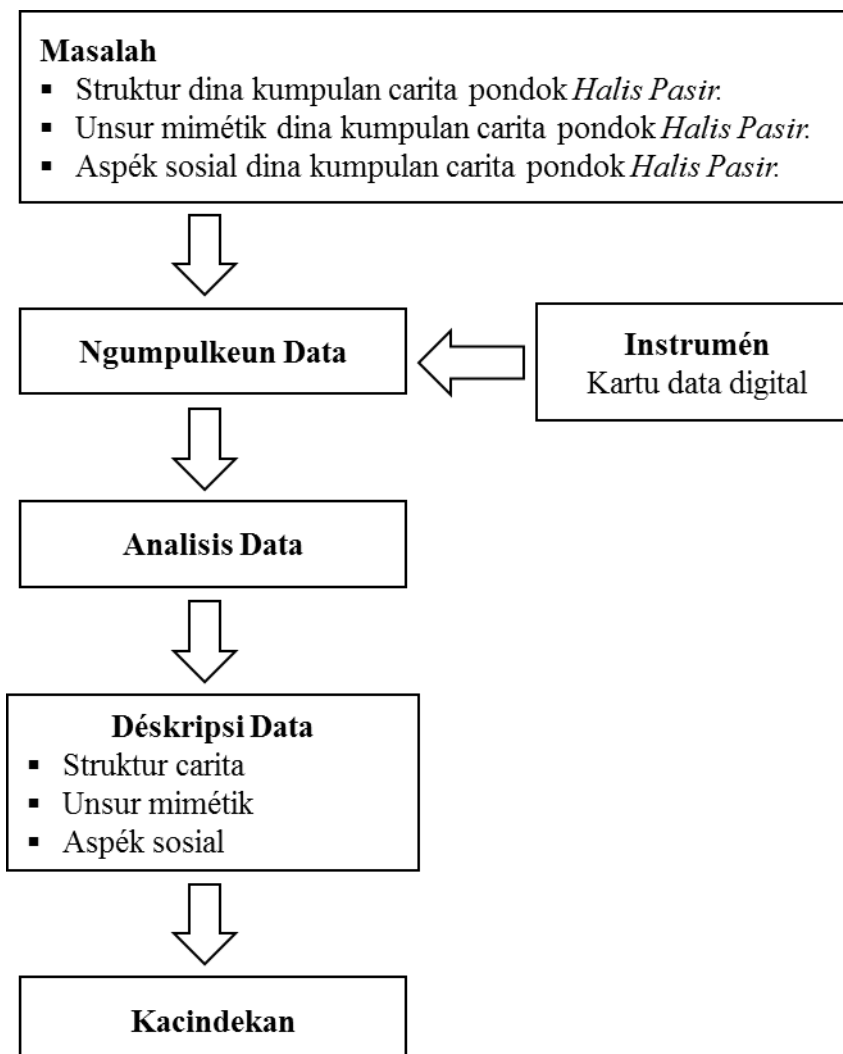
Masalah
- Struktur dina kumpulan carita pondok *Halis Pasir*.
- Unsur mimétik dina kumpulan carita pondok *Halis Pasir*.
- Aspék sosial dina kumpulan carita pondok *Halis Pasir*.

Ngumpulkeun Data

Instrumén
Kartu data digital

Analisis Data

Déskripsi Data
- Struktur carita
- Unsur mimétik
- Aspék sosial

Kacindekan